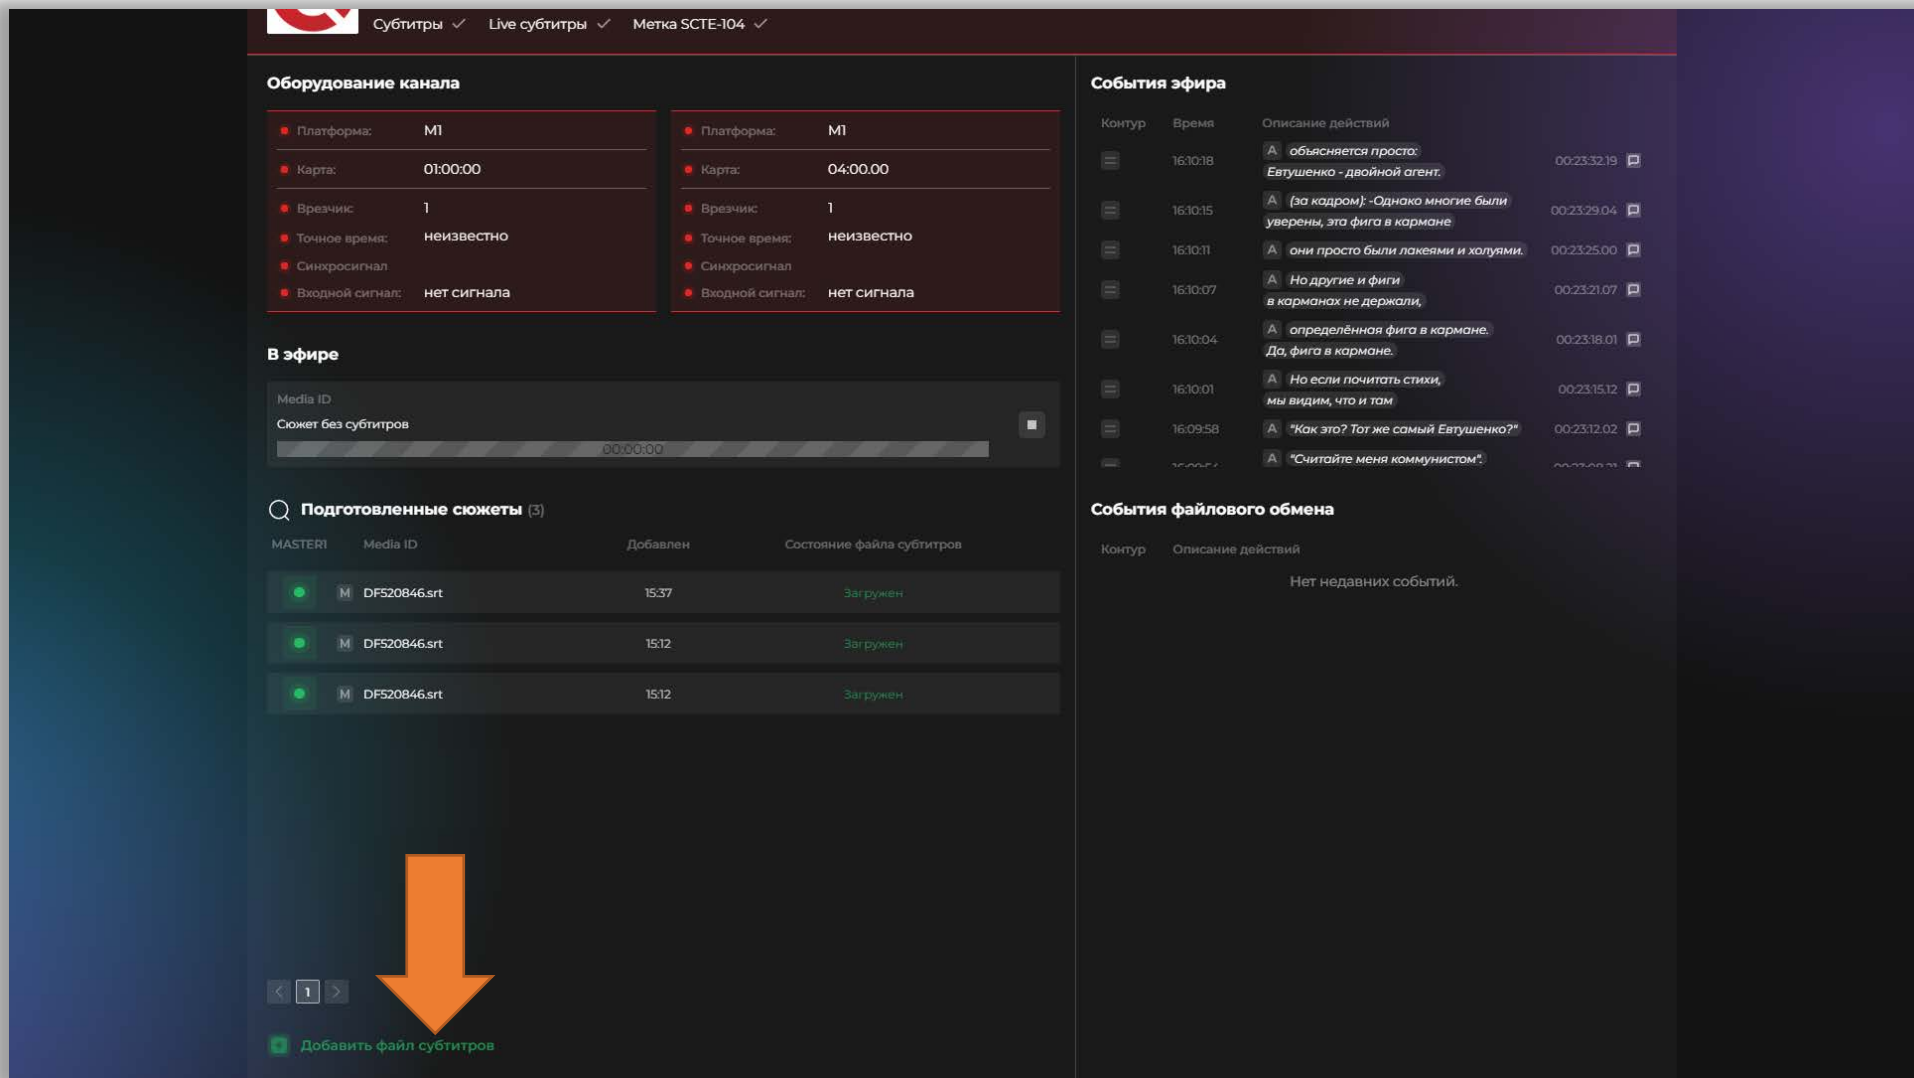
Субтитры ✓ Live субтитры ✓ Метка SCTE-104 ✓

Оборудование канала

| | |
|---|---|
| Платформа: | M1 |
| Карта: | 01:00:00 |
| Врезчик: | 1 |
| Точное время: | неизвестно |
| Синхросигнал | |
| Входной сигнал: | нет сигнала |

| | |
|---|---|
| Платформа: | M1 |
| Карта: | 04:00.00 |
| Врезчик: | 1 |
| Точное время: | неизвестно |
| Синхросигнал | |
| Входной сигнал: | нет сигнала |

В эфире

Media ID
Сюжет без субтитров
00:00:00

Подготовленные сюжеты (3)

| MASTER1 | Media ID | Добавлен | Состояние файла субтитров |
|---|---|---|---|
| M | DF520846.srt | 15:37 | Загружен |
| M | DF520846.srt | 15:12 | Загружен |
| M | DF520846.srt | 15:12 | Загружен |

1

Добавить файл субтитров

События эфира

| Контур | Время | Описание действий | |
|---|---|---|---|
| | 16:10:18 | A объясняется просто: Евтушенко - двойной агент. | 00:23:32.19 |
| | 16:10:15 | A (за кадром): -Однако многие были уверены, эта фига в кармане | 00:23:29.04 |
| | 16:10:11 | A они просто были лакеями и холуями. | 00:23:25.00 |
| | 16:10:07 | A Но другие и фиги в карманах не держали, | 00:23:21.07 |
| | 16:10:04 | A определённая фига в кармане. Да, фига в кармане. | 00:23:18.01 |
| | 16:10:01 | A Но если почитать стихи, мы видим, что и там | 00:23:15.12 |
| | 16:09:58 | A "Как это? Тот же самый Евтушенко?" | 00:23:12.02 |
| | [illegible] | A "Считайте меня коммунистом". | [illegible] |

События файлового обмена

Контур Описание действий

Нет недавних событий.